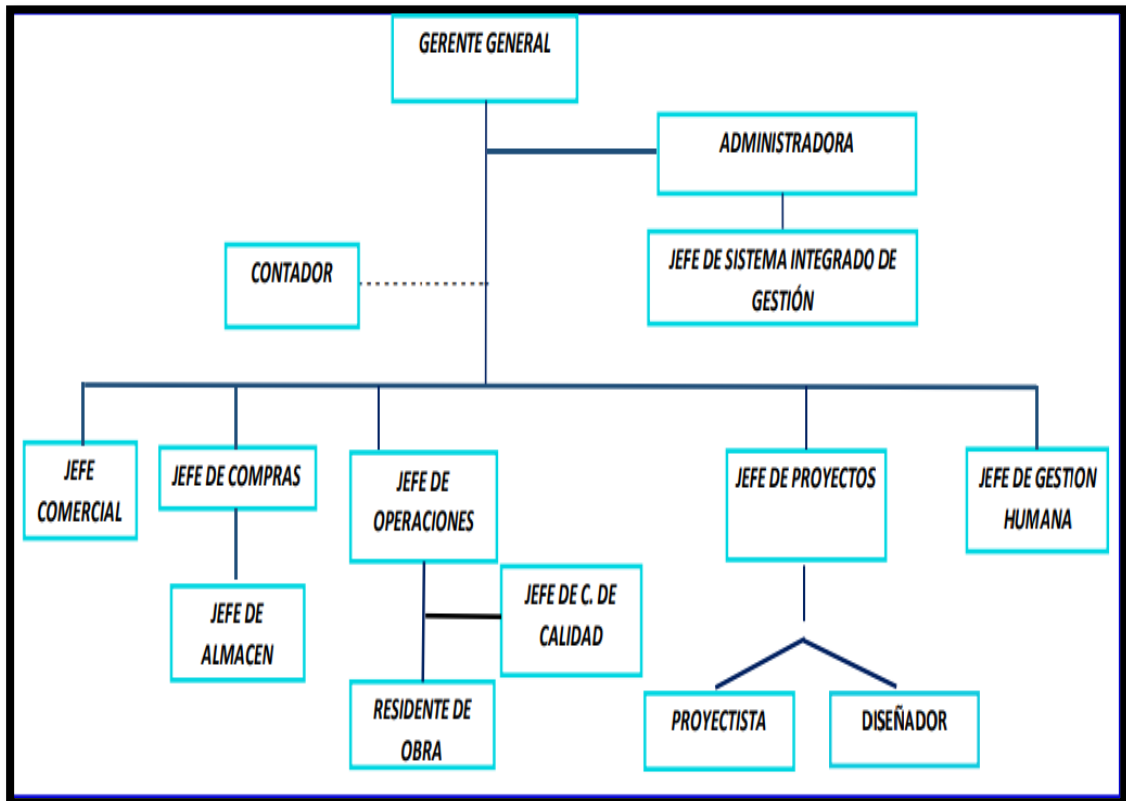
GERENTE GENERAL

ADMINISTRADORA

JEFE DE SISTEMA INTEGRADO DE GESTIÓN

CONTADOR

JEFE COMERCIAL

JEFE DE COMPRAS

JEFE DE ALMACEN

JEFE DE OPERACIONES

JEFE DE C. DE CALIDAD

RESIDENTE DE OBRA

JEFE DE PROYECTOS

PROYECTISTA

DISEÑADOR

JEFE DE GESTION HUMANA